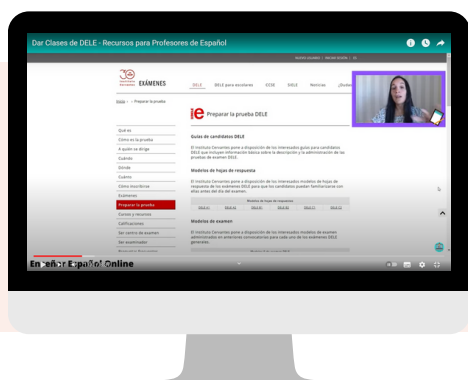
Dar Clases de DELE - Recursos para Profesores de Español

NUEVO USUARIO | INICIAR SESIÓN | ES

30 EXÁMENES

DELE DELE para escolares CCSE SIELE Noticias ¿Dudas?

Inicio > Preparar la prueba

Preparar la prueba DELE

Qué es
Cómo es la prueba
A quién se dirige
Cuándo
Dónde
Cuánto
Cómo inscribirse
Exámenes
Preparar la prueba
Cursos y recursos
Calificaciones
Ser centro de examen
Ser examinador

Guías de candidatos DELE

El Instituto Cervantes pone a disposición de los interesados guías para candidatos DELE que incluyen información básica sobre la descripción y la administración de las pruebas de examen DELE.

Modelos de hojas de respuesta

El Instituto Cervantes pone a disposición de los interesados modelos de hojas de respuesta de los exámenes DELE para que los candidatos puedan familiarizarse con ellas antes del día del examen.

Modelos de hojas de respuesta

| DELE A1 | DELE A2 | DELE B1 | DELE B2 | DELE C1 | DELE C2 |
|---|---|---|---|---|---|

Modelos de examen

El Instituto Cervantes pone a disposición de los interesados modelos de examen administrados en anteriores convocatorias para cada uno de los exámenes DELE generales.

Enseñar Español Online